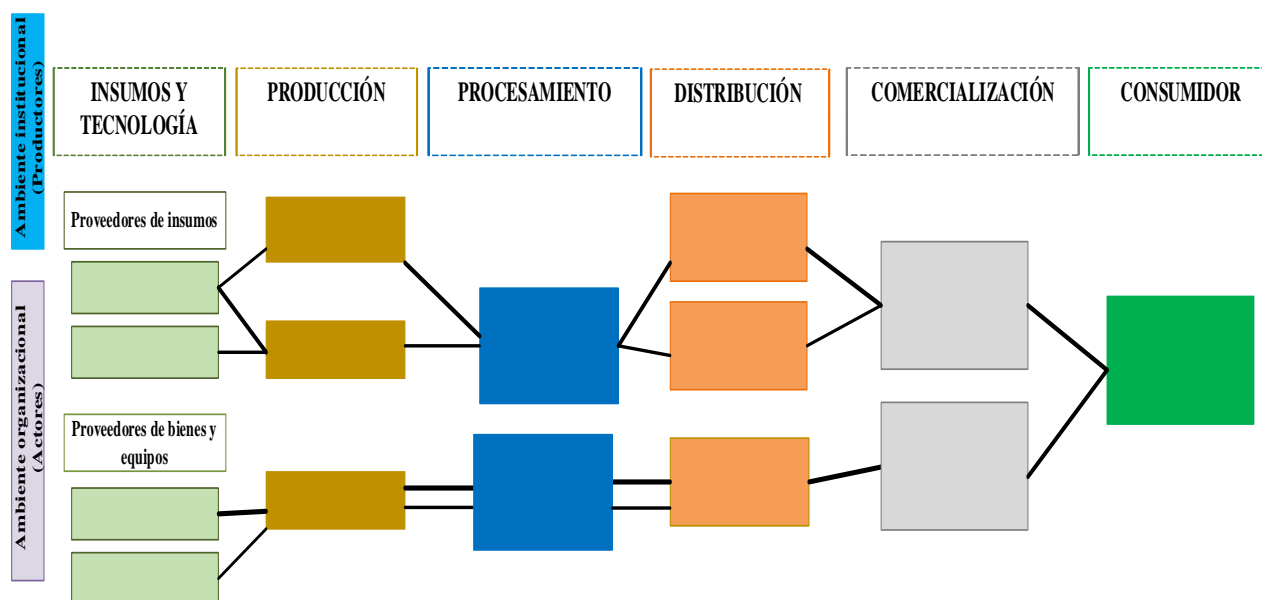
Ambiente institucional (Productores)

Ambiente organizacional (Actores)

INSUMOS Y TECNOLOGÍA

PRODUCCIÓN

PROCESAMIENTO

DISTRIBUCIÓN

COMERCIALIZACIÓN

CONSUMIDOR

Proveedores de insumos

Proveedores de bienes y equipos